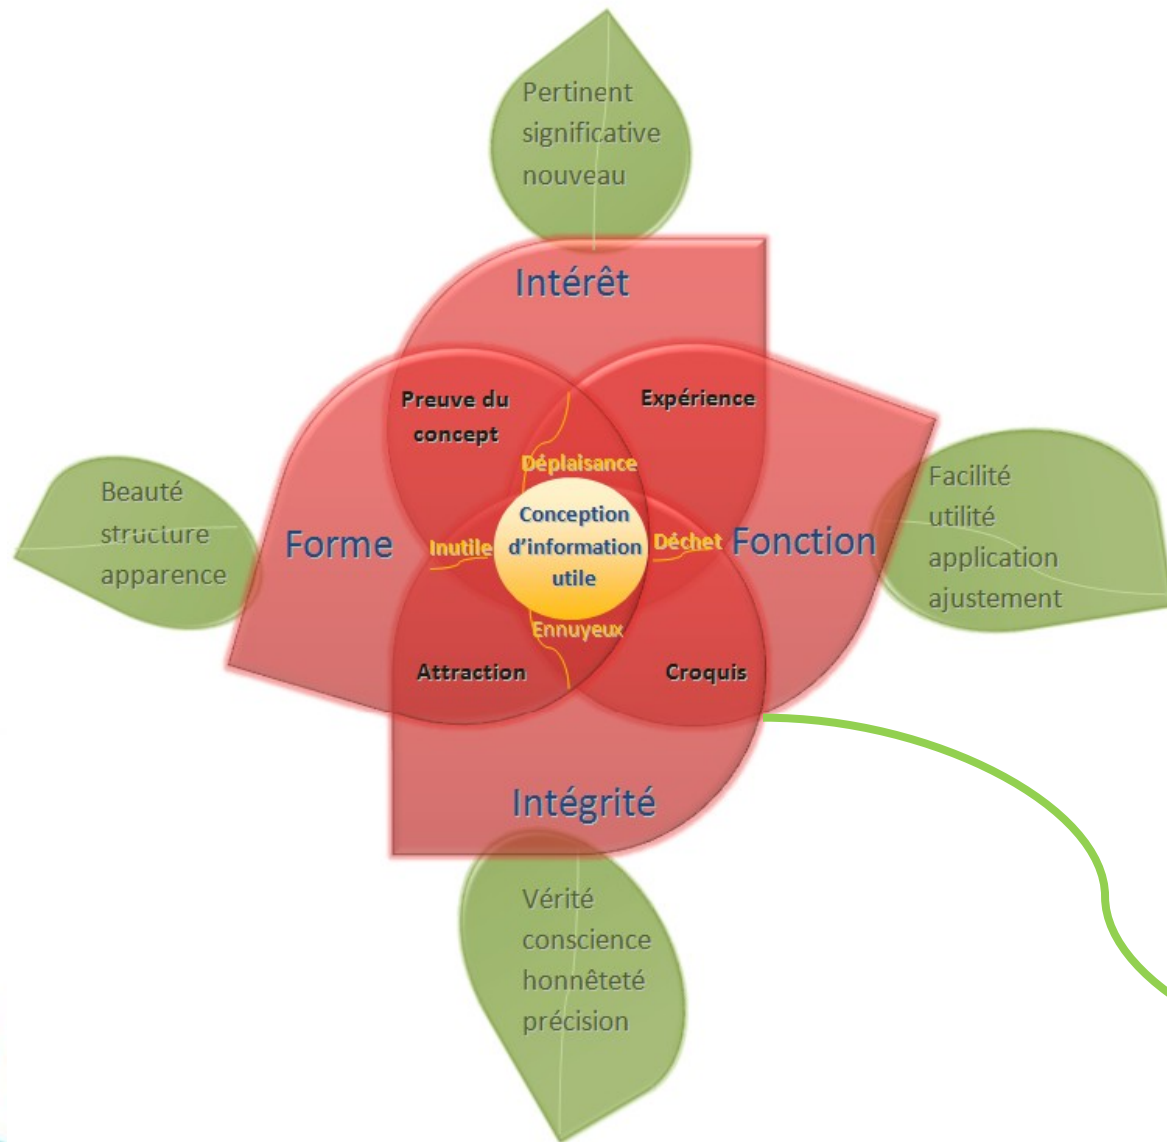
Pertinent
significative
nouveau

Intérêt

Preuve du concept

Expérience

Déplaisance

Beauté
structure
apparence

Forme

Inutile

Conception d'information utile

Déchet

Fonction

Facilité
utilité
application
ajustement

Ennuyeux

Attraction

Croquis

Intégrité

Vérité
conscience
honnêteté
précision